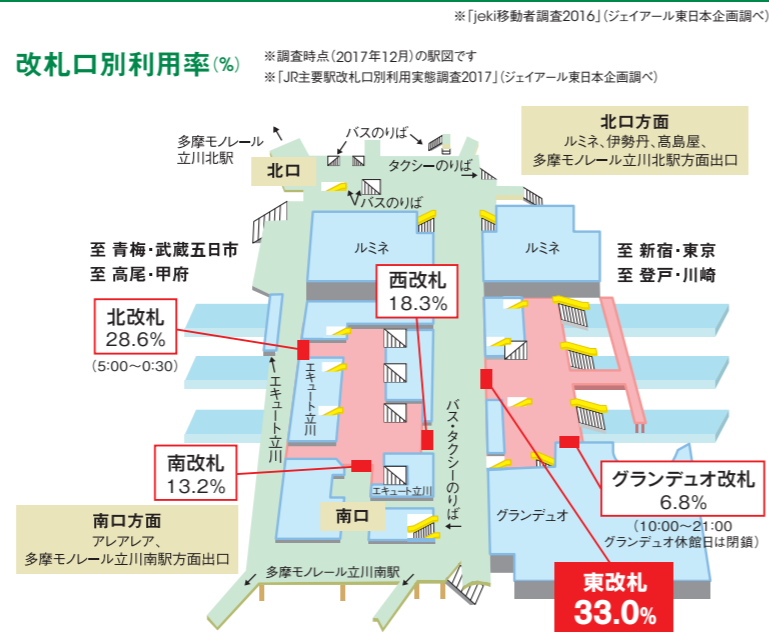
※「jeki移動者調査2016」(ジェイアール東日本企画調べ)

改札口別利用率(%)

※調査時点(2017年12月)の駅図です
※「JR主要駅改札口別利用実態調査2017」(ジェイアール東日本企画調べ)

多摩モノレール立川北駅

バスのりば

北口

タクシーのりば

バスのりば

北口方面
ルミネ、伊勢丹、高島屋、多摩モノレール立川北駅方面出口

至 青梅・武蔵五日市
至 高尾・甲府

ルミネ

ルミネ

至 新宿・東京
至 登戸・川崎

西改札
18.3%

北改札
28.6%
(5:00〜0:30)

エキュート立川

エキュート立川

バス・タクシーのりば

南改札
13.2%

エキュート立川

グランデュオ改札
6.8%
(10:00〜21:00
グランデュオ休館日は閉鎖)

南口方面
アレアレア、多摩モノレール立川南駅方面出口

南口

グランデュオ

多摩モノレール立川南駅

東改札
33.0%